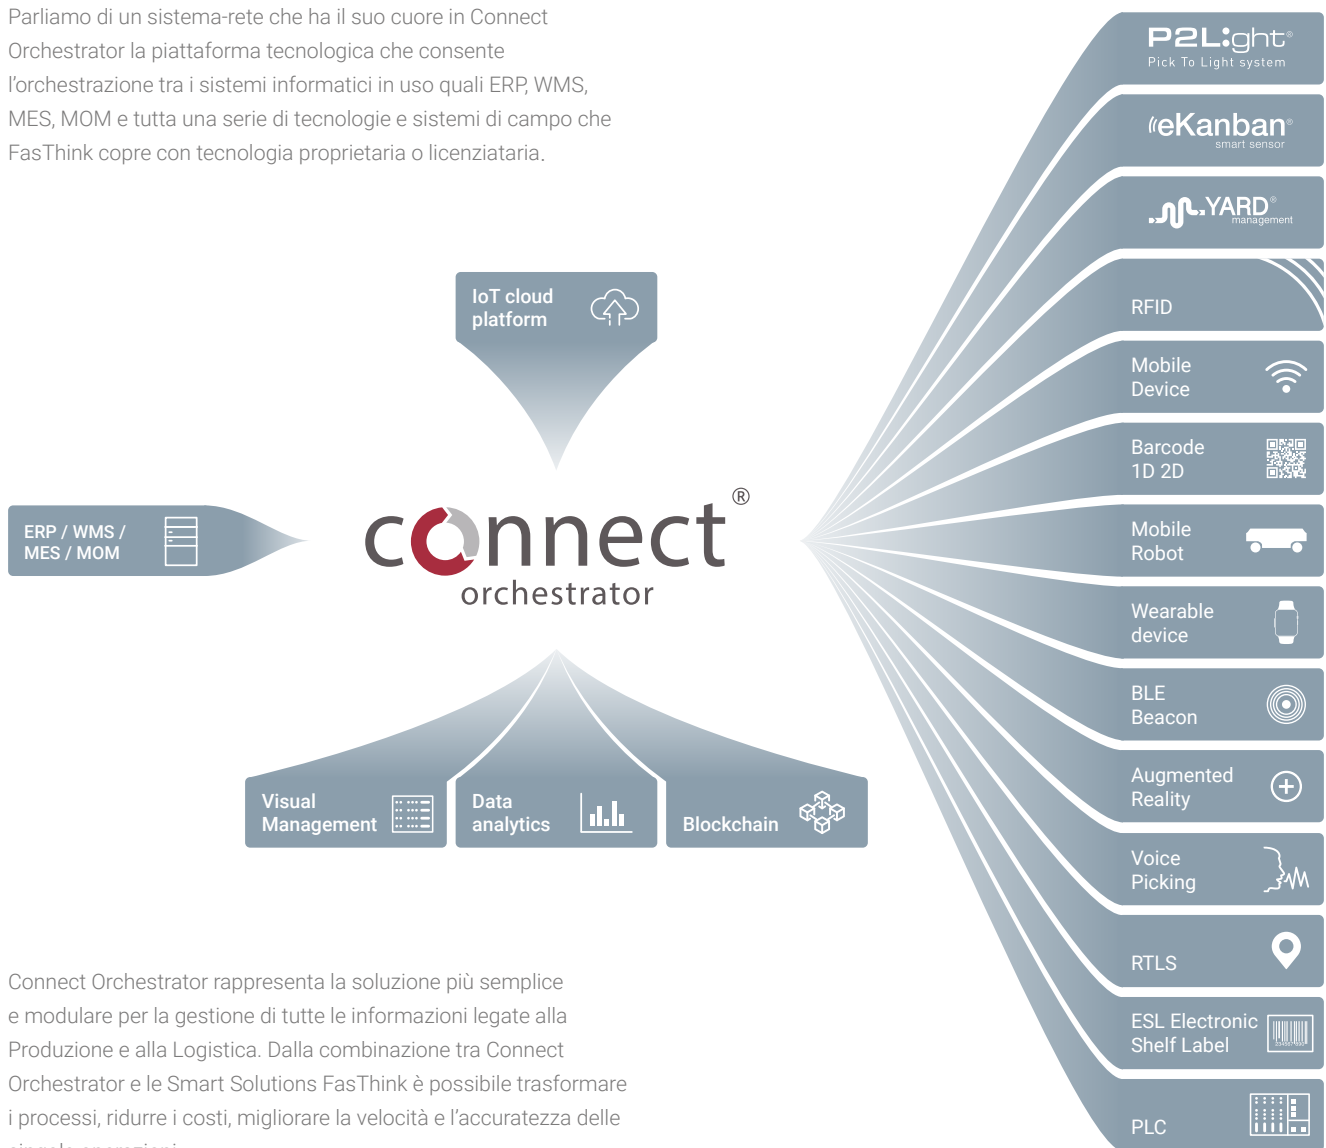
Parliamo di un sistema-rete che ha il suo cuore in Connect Orchestrator la piattaforma tecnologica che consente l'orchestrazione tra i sistemi informatici in uso quali ERP, WMS, MES, MOM e tutta una serie di tecnologie e sistemi di campo che FasThink copre con tecnologia proprietaria o licenziataria.

IoT cloud platform

ERP / WMS / MES / MOM

connect®
orchestrator

Visual Management

Data analytics

Blockchain

P2Light®
Pick To Light system

eKanban®
smart sensor

YARD®
management

RFID

Mobile Device

Barcode 1D 2D

Mobile Robot

Wearable device

BLE Beacon

Augmented Reality

Voice Picking

RTLS

ESL Electronic Shelf Label

PLC

Connect Orchestrator rappresenta la soluzione più semplice e modulare per la gestione di tutte le informazioni legate alla Produzione e alla Logistica. Dalla combinazione tra Connect Orchestrator e le Smart Solutions FasThink è possibile trasformare i processi, ridurre i costi, migliorare la velocità e l'accuratezza delle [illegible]